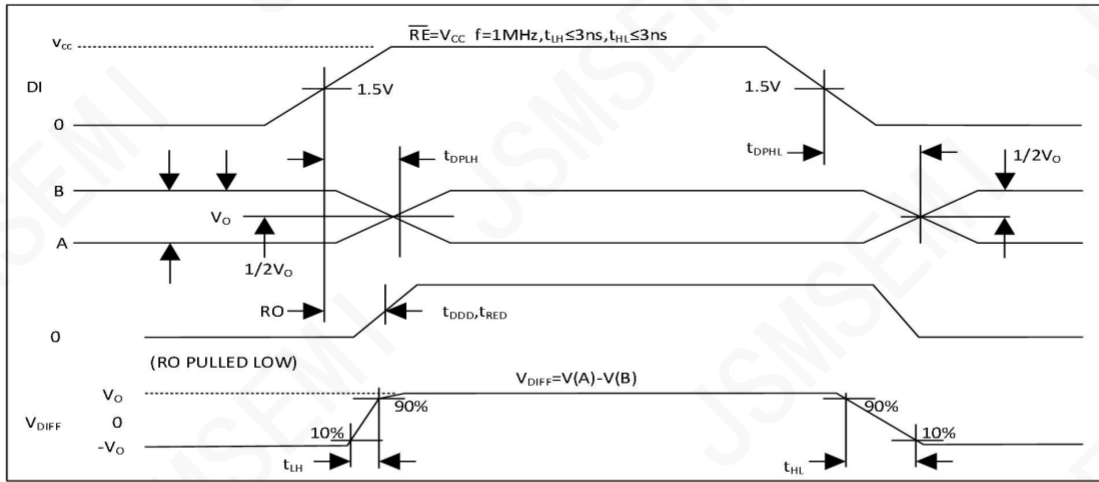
$V_{CC}$

$\overline{RE}=V_{CC}$ f=1MHz,$t_{LH}\leq3ns$,$t_{HL}\leq3ns$

DI

1.5V

1.5V

0

$t_{DPLH}$

$t_{DPHL}$

$1/2V_O$

B

$V_O$

A

$1/2V_O$

RO

$t_{DDD}$,$t_{RED}$

0

(RO PULLED LOW)

$V_{DIFF}=V(A)-V(B)$

$V_O$

90%

90%

$V_{DIFF}$

0

10%

10%

$-V_O$

$t_{LH}$

$t_{HL}$

JSMSEMI

JSMSEMI

JSMSEMI